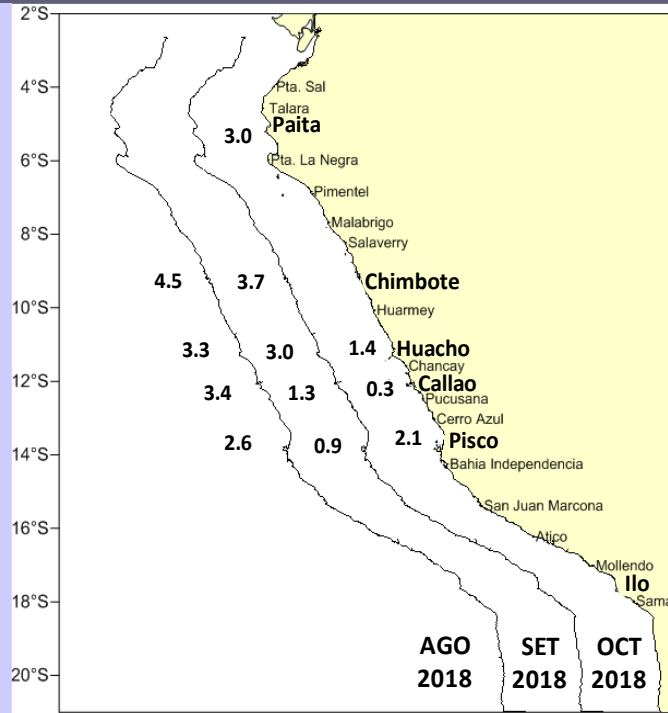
2°S
4°S
6°S
8°S
10°S
12°S
14°S
16°S
18°S
20°S

Pta. Sal
Talara
Paita
3.0
Pta. La Negra
Pimentel
Malabrigo
Salaverry
4.5
3.7
Chimbote
Huarmey
3.3
3.0
1.4
Huacho
Chancay
3.4
1.3
0.3
Callao
Pucusana
Cerro Azul
2.6
0.9
2.1
Pisco
Bahia Independencia
San Juan Marcona
Atico
Mollendo
Ilo
Sama

AGO 2018
SET 2018
OCT 2018